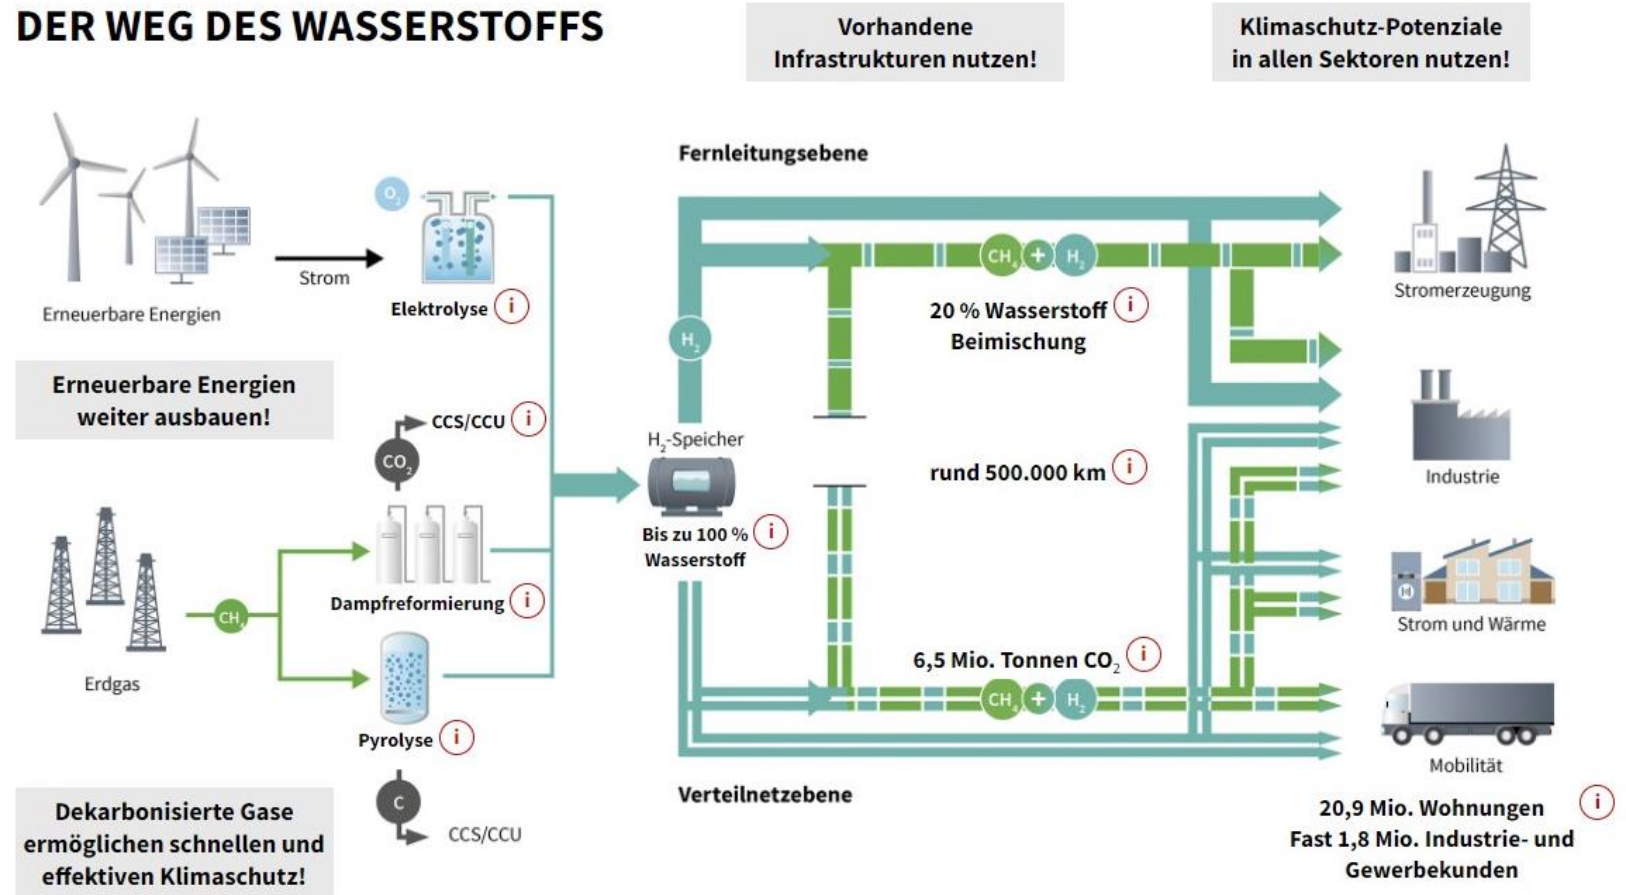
DER WEG DES WASSERSTOFFS

Vorhandene Infrastrukturen nutzen!

Klimaschutz-Potenziale in allen Sektoren nutzen!

Fernleitungsebene

$O_2$

Strom

Erneuerbare Energien

Elektrolyse i

$CH_4$ + $H_2$

20 % Wasserstoff i
Beimischung

$H_2$

Stromerzeugung

Erneuerbare Energien weiter ausbauen!

CCS/CCU i

$CO_2$

$H_2$-Speicher

Bis zu 100 % i
Wasserstoff

rund 500.000 km i

Industrie

$CH_4$

Erdgas

Dampfreformierung i

Strom und Wärme

6,5 Mio. Tonnen $CO_2$ i

$CH_4$ + $H_2$

Pyrolyse i

Mobilität

C

CCS/CCU

Verteilnetzebene

Dekarbonisierte Gase ermöglichen schnellen und effektiven Klimaschutz!

20,9 Mio. Wohnungen i
Fast 1,8 Mio. Industrie- und Gewerbekunden